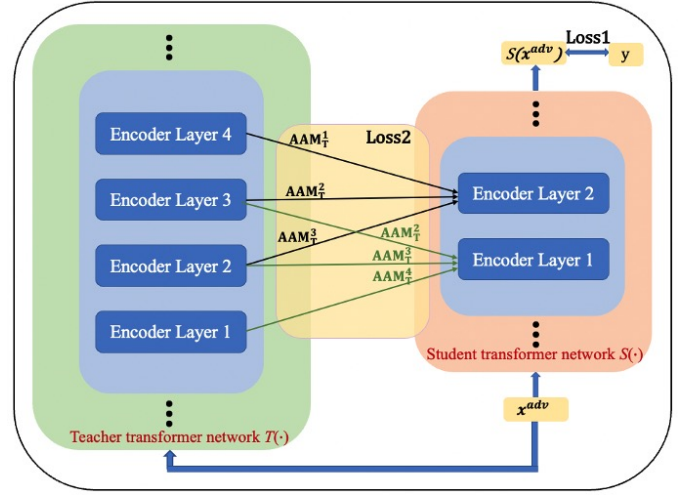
$\vdots$

Encoder Layer 4

Encoder Layer 3

Encoder Layer 2

Encoder Layer 1

$\vdots$

Teacher transformer network $T(\cdot)$

$AAM_T^1$

Loss2

$AAM_T^2$

$AAM_T^3$

$AAM_T^2$

$AAM_T^3$

$AAM_T^4$

$S(x^{adv})$

Loss1

y

$\vdots$

Encoder Layer 2

Encoder Layer 1

$\vdots$

Student transformer network $S(\cdot)$

$x^{adv}$